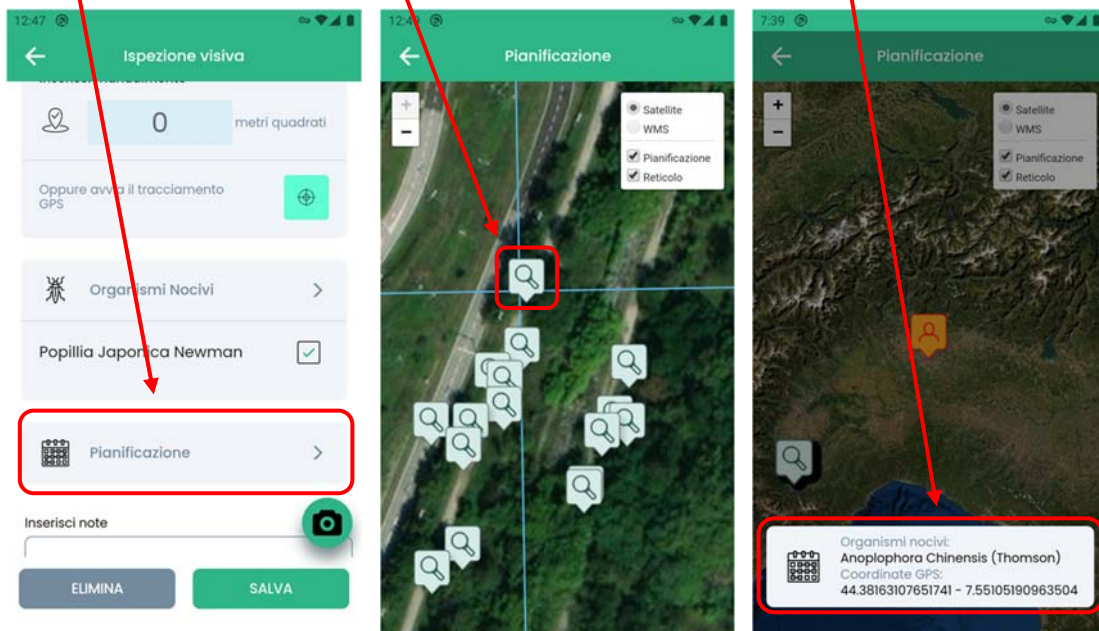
12:47

Ispezione visiva

0 metri quadrati

Oppure avvia il tracciamento GPS

Organismi Nocivi

Popillia Japonica Newman

Pianificazione

Inserisci note

ELIMINA

SALVA

12:47

Pianificazione

+
−

Satellite
WMS
Pianificazione
Reticolo

7:39

Pianificazione

+
−

Satellite
WMS
Pianificazione
Reticolo

Organismi nocivi:
Anoplophora Chinensis (Thomson)
Coordinate GPS:
44.38163107651741 - 7.55105190963504